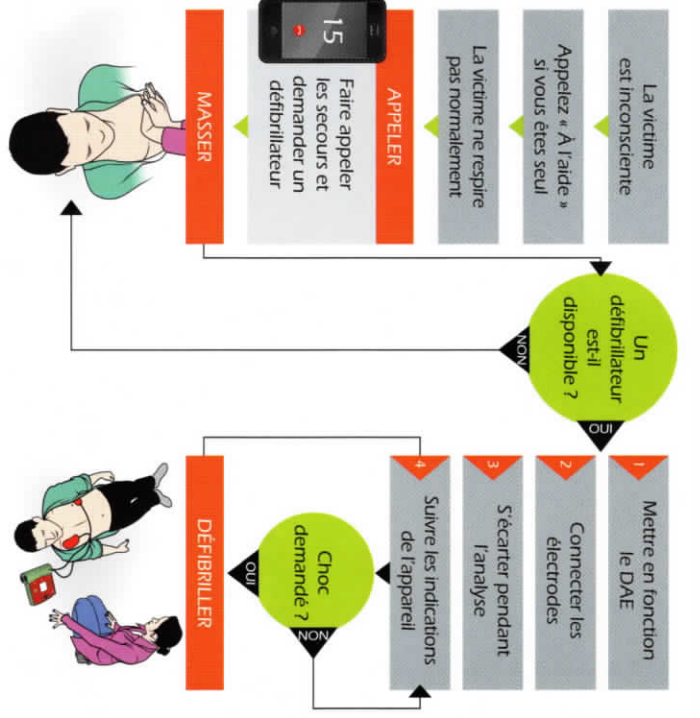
La victime est inconsciente

Appelez « À l'aide » si vous êtes seul

La victime ne respire pas normalement

APPELER

15

Faire appeler les secours et demander un défibrillateur

MASSER

Un défibrillateur est-il disponible ?

NON

OUI

1 Mettre en fonction le DAE

2 Connecter les électrodes

3 S'écarter pendant l'analyse

4 Suivre les indications de l'appareil

Choc demandé ?

OUI

NON

DÉFIBRILLER